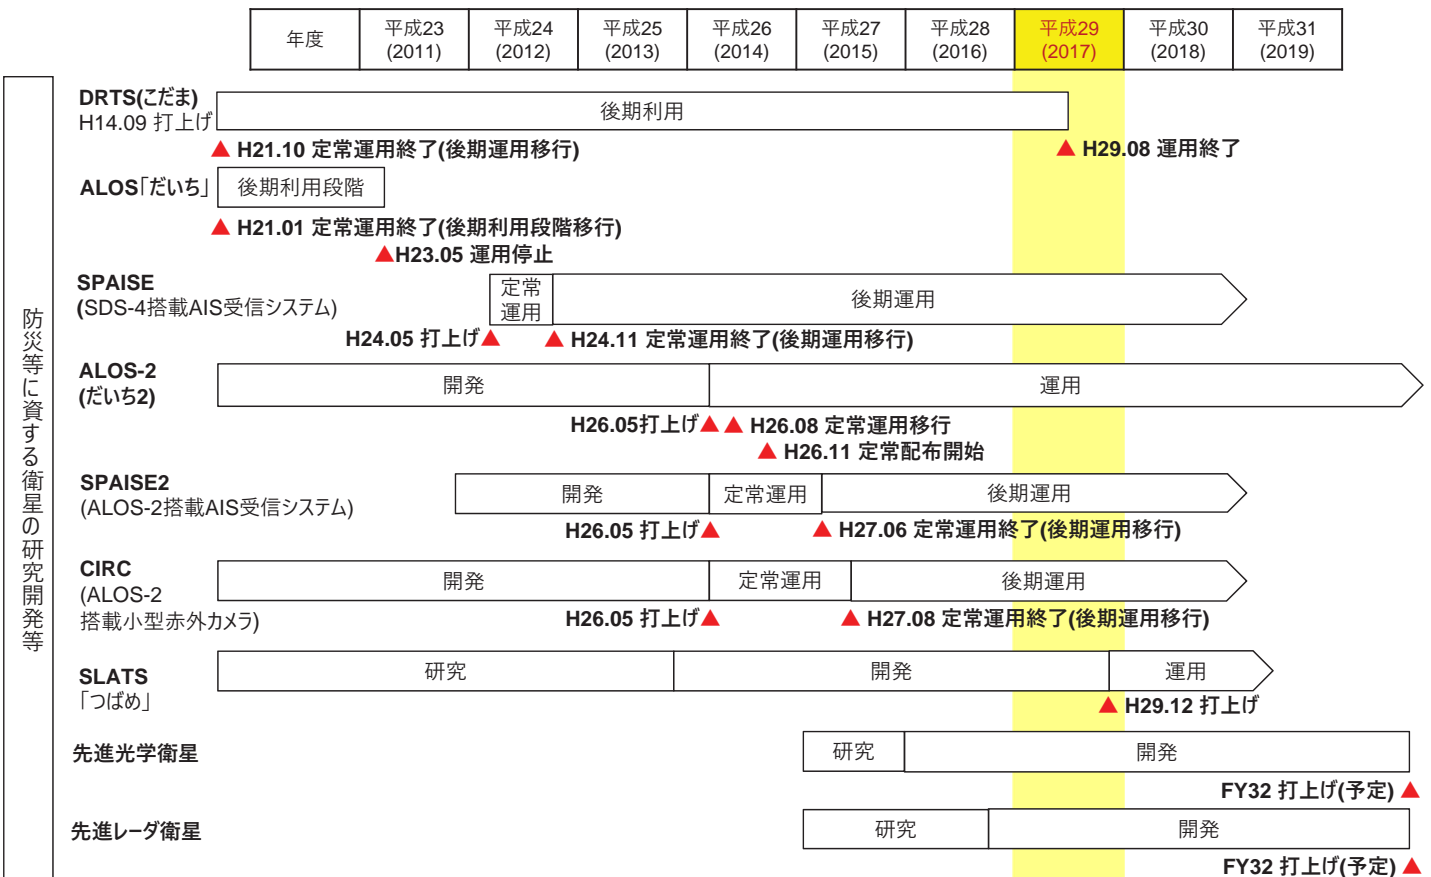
| 年度 | 平成23 (2011) | 平成24 (2012) | 平成25 (2013) | 平成26 (2014) | 平成27 (2015) | 平成28 (2016) | 平成29 (2017) | 平成30 (2018) | 平成31 (2019) |
|---|---|---|---|---|---|---|---|---|---|

防災等に資する衛星の研究開発等

DRTS(こだま)
H14.09 打上げ
後期利用
▲ H21.10 定常運用終了(後期運用移行)
▲ H29.08 運用終了

ALOS「だいち」
後期利用段階
▲ H21.01 定常運用終了(後期利用段階移行)
▲H23.05 運用停止

SPAISE
(SDS-4搭載AIS受信システム)
定常運用
後期運用
H24.05 打上げ▲
▲ H24.11 定常運用終了(後期運用移行)

ALOS-2
(だいち2)
開発
運用
H26.05打上げ▲ ▲ H26.08 定常運用移行
▲ H26.11 定常配布開始

SPAISE2
(ALOS-2搭載AIS受信システム)
開発
定常運用
後期運用
H26.05 打上げ▲
▲ H27.06 定常運用終了(後期運用移行)

CIRC
(ALOS-2
搭載小型赤外カメラ)
開発
定常運用
後期運用
H26.05 打上げ▲
▲ H27.08 定常運用終了(後期運用移行)

SLATS
「つばめ」
研究
開発
運用
▲ H29.12 打上げ

先進光学衛星
研究
開発
FY32 打上げ(予定) ▲

先進レーダ衛星
研究
開発
FY32 打上げ(予定) ▲